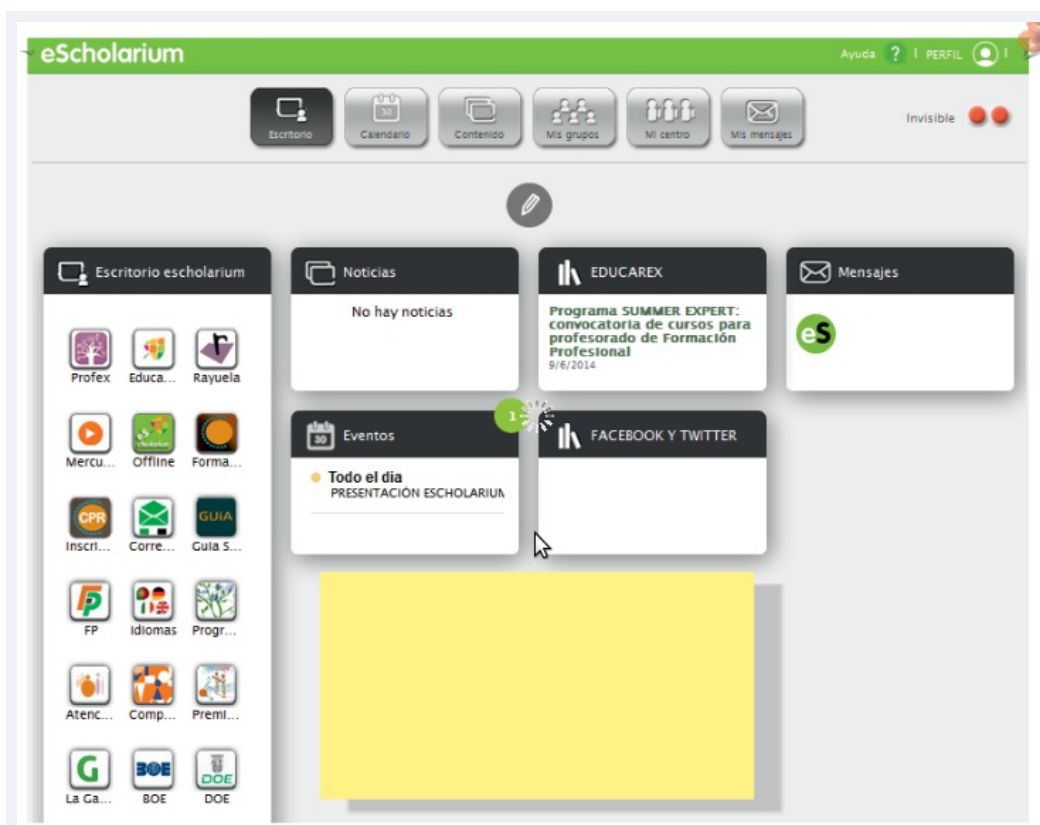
eScholarium

Ayuda ? | PERFIL |

Escritorio Calendario Contenido Mis grupos Mi centro Mis mensajes

Invisible

Escritorio escholarium

Profex Educa... Rayuela

Mercu... Offline Forma...

Inscri... Corre... Guia S...

FP Idiomas Progr...

Atenc... Comp... Premi...

La Ga... BOE DOE

Noticias

No hay noticias

EDUCAREX

Programa SUMMER EXPERT: convocatoria de cursos para profesorado de Formación Profesional
9/6/2014

Mensajes

eS

Eventos

1

Todo el dia
PRESENTACIÓN ESCHOLARIUN

FACEBOOK Y TWITTER